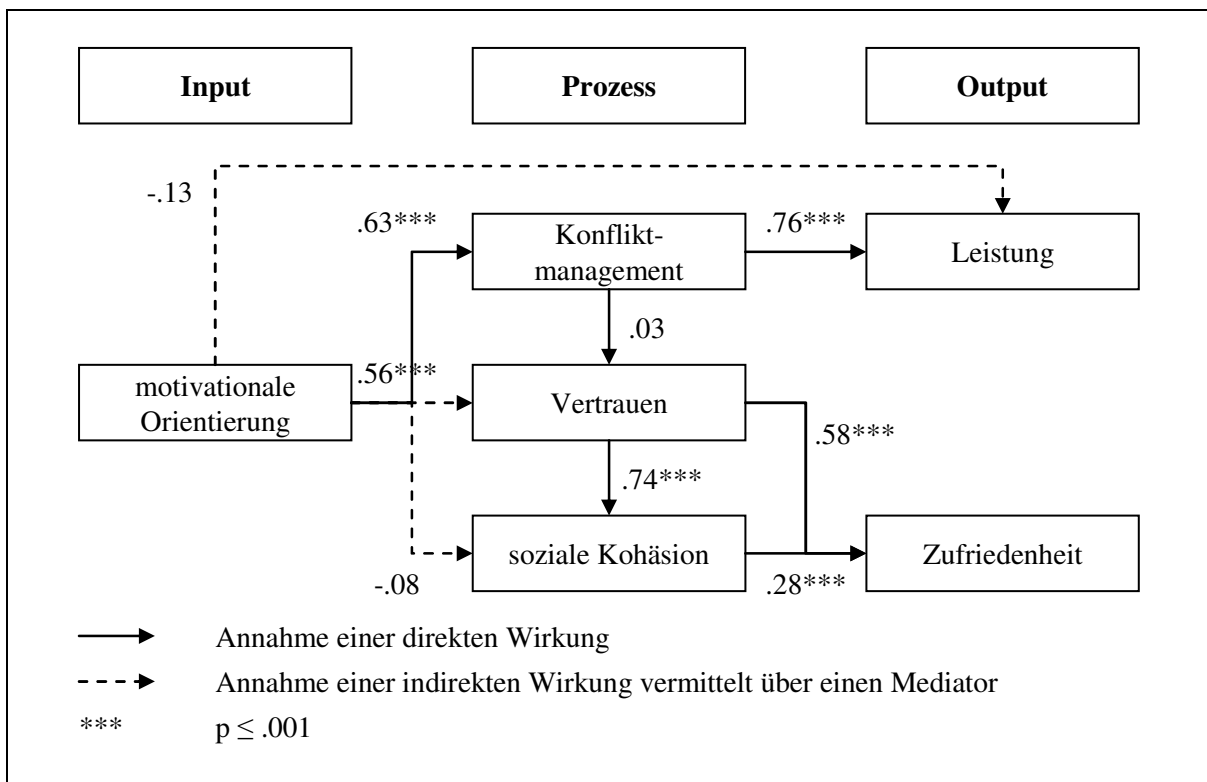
Input

Prozess

Output

-.13

.63***

Konfliktmanagement

.76***

Leistung

.03

motivationale Orientierung

.56***

Vertrauen

.58***

.74***

soziale Kohäsion

Zufriedenheit

-.08

.28***

Annahme einer direkten Wirkung

Annahme einer indirekten Wirkung vermittelt über einen Mediator

*** $p \leq .001$